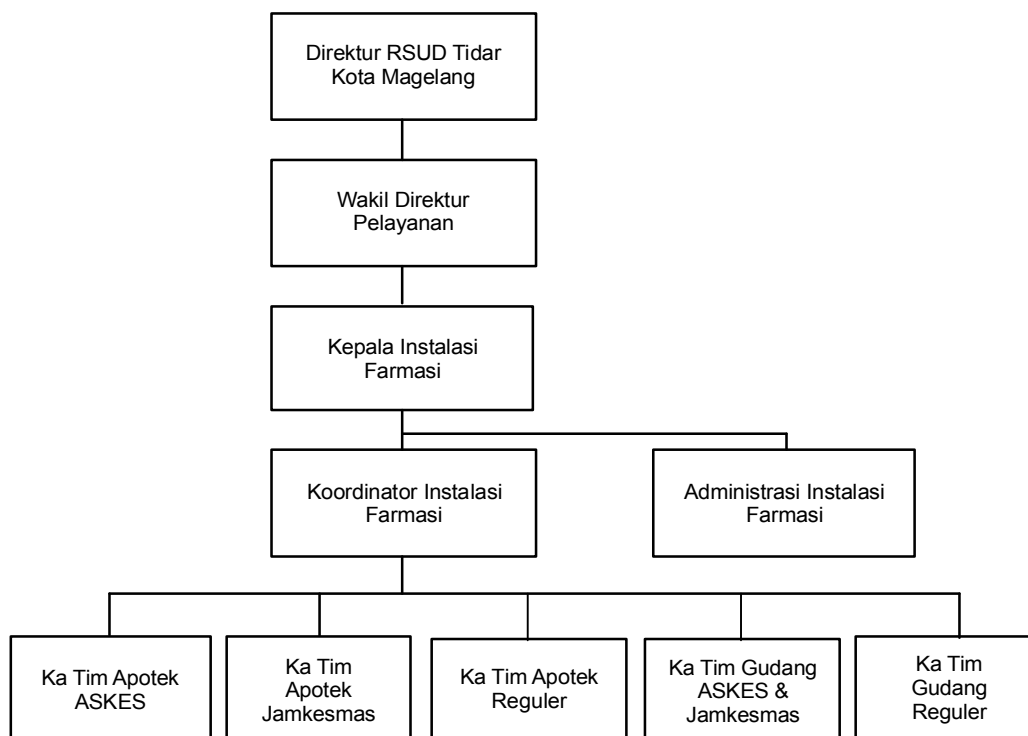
Direktur RSUD Tidar Kota Magelang

Wakil Direktur Pelayanan

Kepala Instalasi Farmasi

Koordinator Instalasi Farmasi

Administrasi Instalasi Farmasi

Ka Tim Apotek ASKES

Ka Tim Apotek Jamkesmas

Ka Tim Apotek Reguler

Ka Tim Gudang ASKES & Jamkesmas

Ka Tim Gudang Reguler